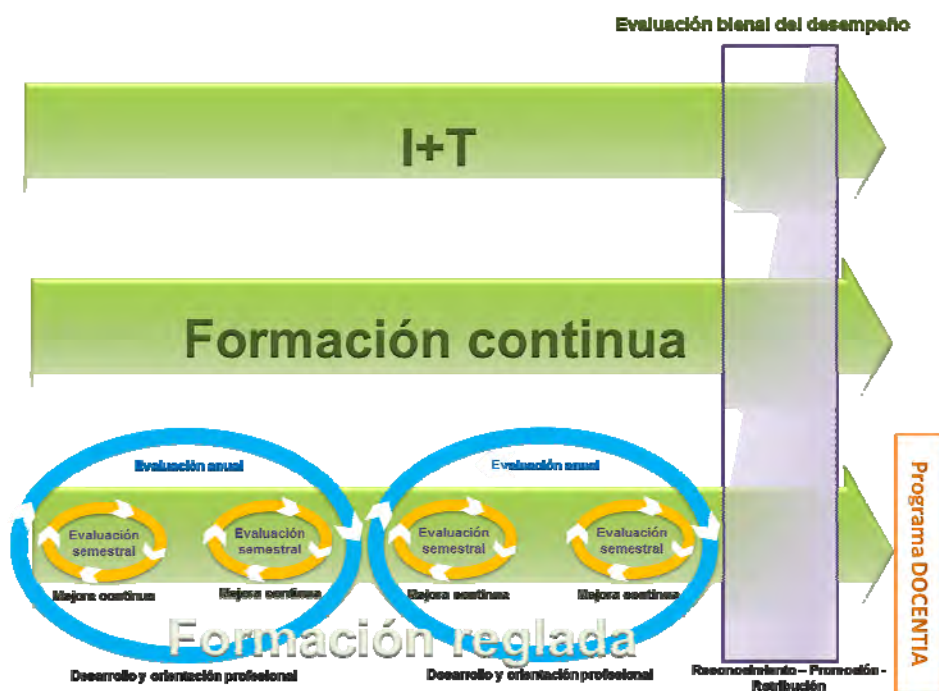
Evaluación bienal del desempeño

I+T

Formación continua

Evaluación anual

Evaluación semestral

Evaluación semestral

Mejora continua

Mejora continua

Evaluación anual

Evaluación semestral

Evaluación semestral

Mejora continua

Mejora continua

Formación reglada

Desarrollo y orientación profesional

Desarrollo y orientación profesional

Reconocimiento – Promoción – Retribución

Programa DOCENTIA